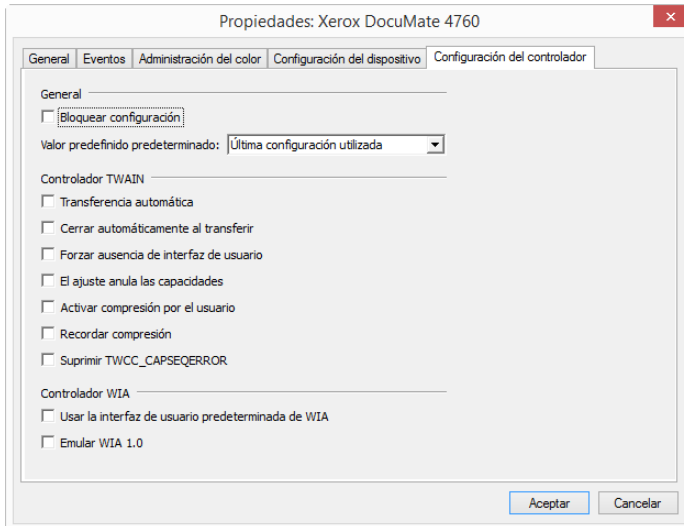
Propiedades: Xerox DocuMate 4760

General | Eventos | Administración del color | Configuración del dispositivo | Configuración del controlador

General

Bloquear configuración

Valor predefinido predeterminado: Última configuración utilizada

Controlador TWAIN

Transferencia automática

Cerrar automáticamente al transferir

Forzar ausencia de interfaz de usuario

El ajuste anula las capacidades

Activar compresión por el usuario

Recordar compresión

Suprimir TWCC_CAPSEQERROR

Controlador WIA

Usar la interfaz de usuario predeterminada de WIA

Emular WIA 1.0

Aceptar | Cancelar